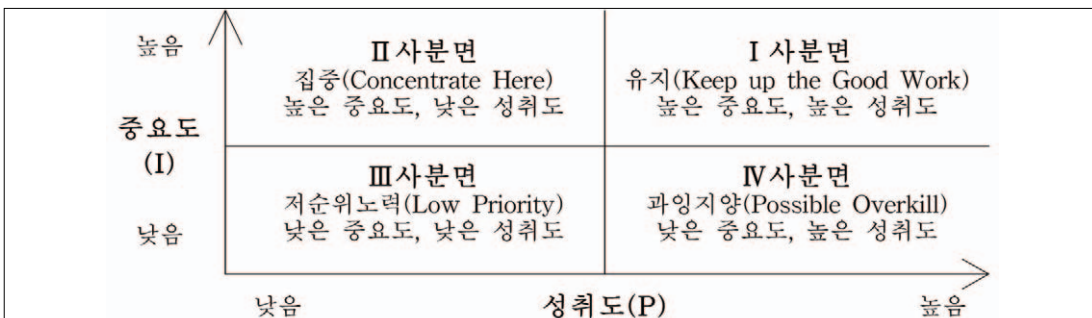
높음

Ⅱ사분면
집중(Concentrate Here)
높은 중요도, 낮은 성취도

Ⅰ사분면
유지(Keep up the Good Work)
높은 중요도, 높은 성취도

중요도
(I)

Ⅲ사분면
저순위노력(Low Priority)
낮은 중요도, 낮은 성취도

Ⅳ사분면
과잉지양(Possible Overkill)
낮은 중요도, 높은 성취도

낮음

낮음
성취도(P)
높음